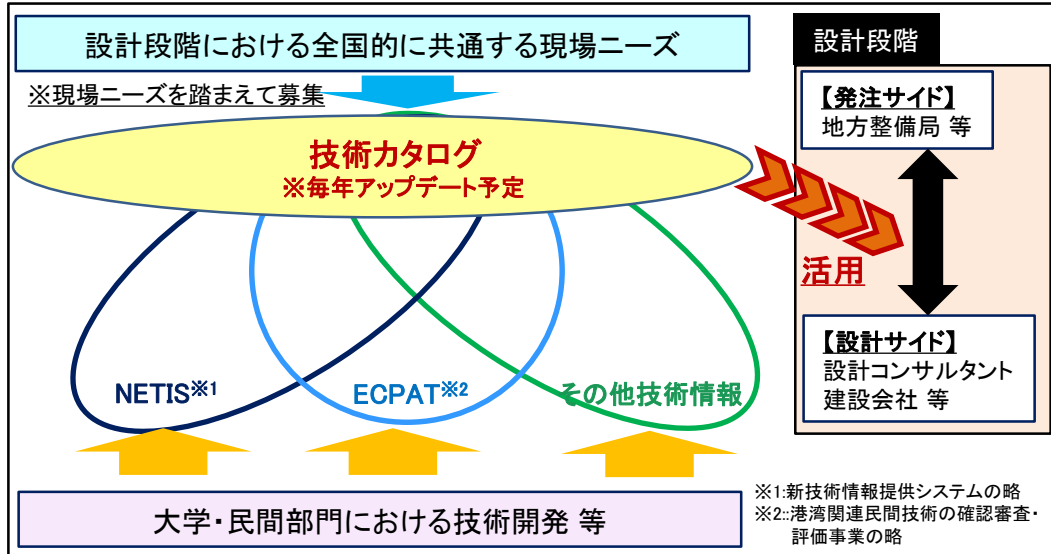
設計段階における全国的に共通する現場ニーズ

※現場ニーズを踏まえて募集

技術カタログ
※毎年アップデート予定

NETIS※1

ECPAT※2

その他技術情報

大学・民間部門における技術開発 等

設計段階

【発注サイド】
地方整備局 等

活用

【設計サイド】
設計コンサルタント
建設会社 等

※1:新技術情報提供システムの略
※2:港湾関連民間技術の確認審査・評価事業の略